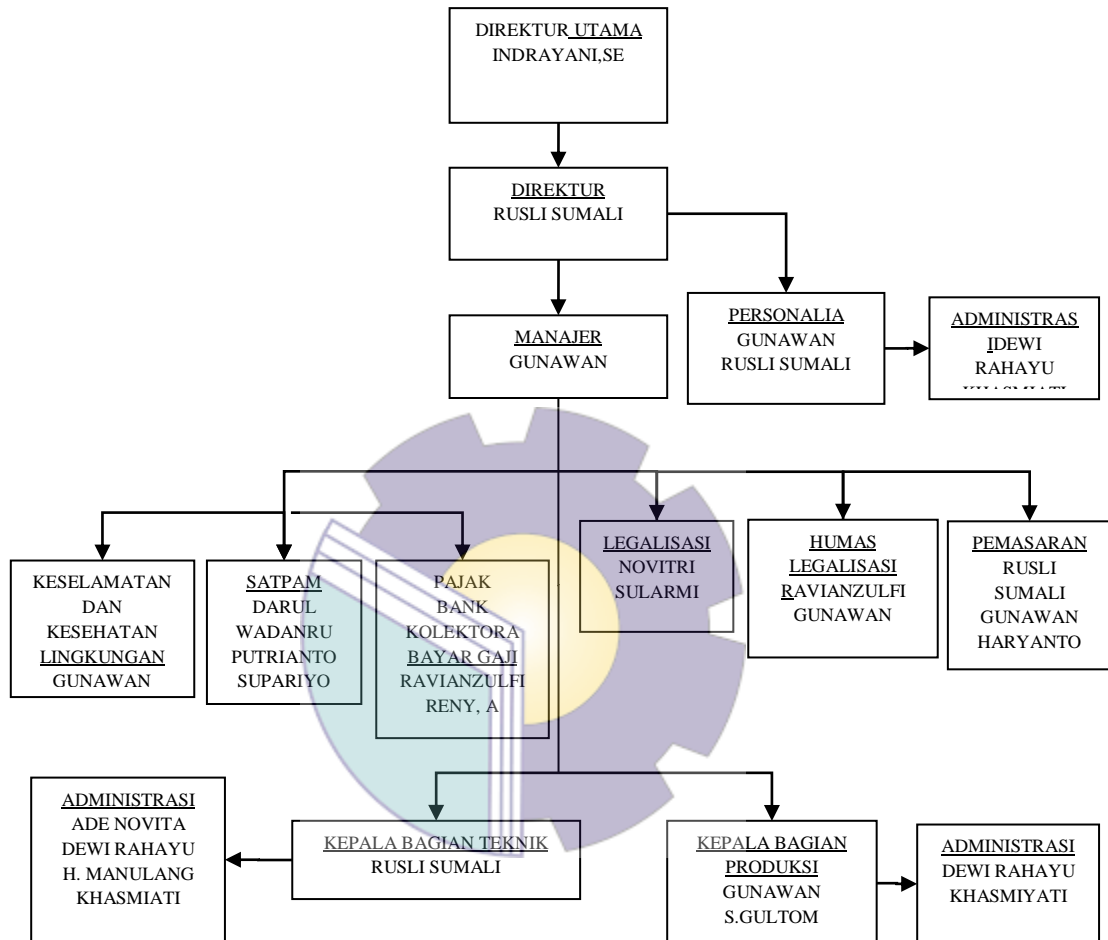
DIREKTUR UTAMA
INDRAYANI,SE

DIREKTUR
RUSLI SUMALI

MANAJER
GUNAWAN

PERSONALIA
GUNAWAN
RUSLI SUMALI

ADMINISTRAS
IDEWI
RAHAYU
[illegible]

KESELAMATAN
DAN
KESEHATAN
LINGKUNGAN
GUNAWAN

SATPAM
DARUL
WADANRU
PUTRIANTO
SUPARIYO

PAJAK
BANK
KOLEKTORA
BAYAR GAJI
RAVIANZULFI
RENY, A

LEGALISASI
NOVITRI
SULARMI

HUMAS
LEGALISASI
RAVIANZULFI
GUNAWAN

PEMASARAN
RUSLI
SUMALI
GUNAWAN
HARYANTO

ADMINISTRASI
ADE NOVITA
DEWI RAHAYU
H. MANULANG
KHASMIATI

KEPALA BAGIAN TEKNIK
RUSLI SUMALI

KEPALA BAGIAN
PRODUKSI
GUNAWAN
S.GULTOM

ADMINISTRASI
DEWI RAHAYU
KHASMIYATI